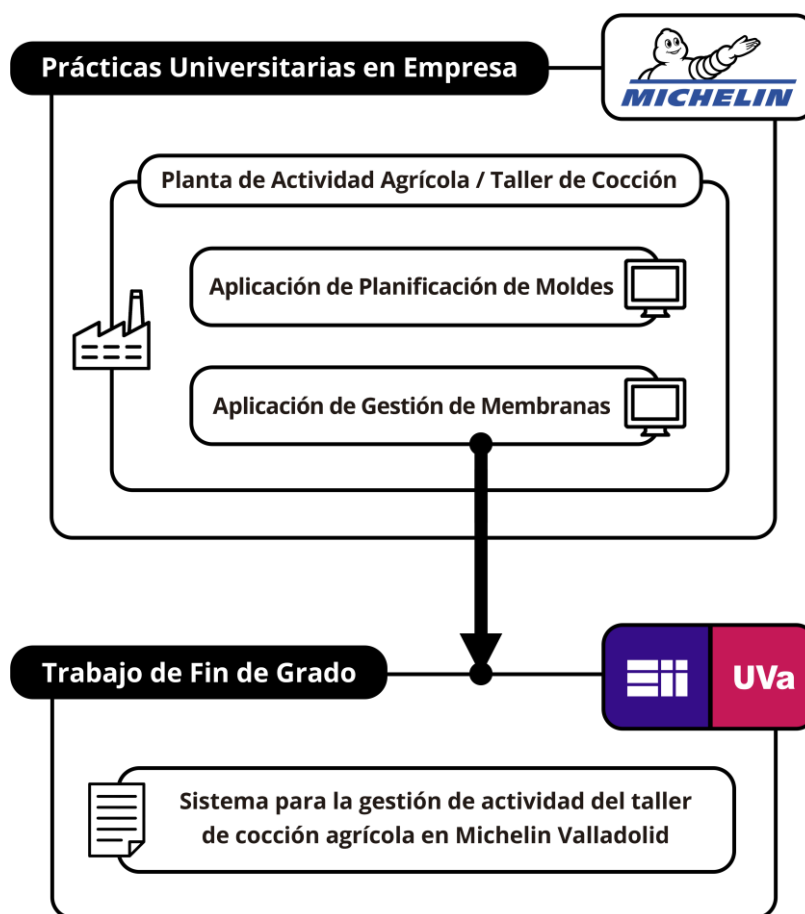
Prácticas Universitarias en Empresa

MICHELIN

Planta de Actividad Agrícola / Taller de Cocción

Aplicación de Planificación de Moldes

Aplicación de Gestión de Membranas

Trabajo de Fin de Grado

UVa

Sistema para la gestión de actividad del taller de cocción agrícola en Michelin Valladolid